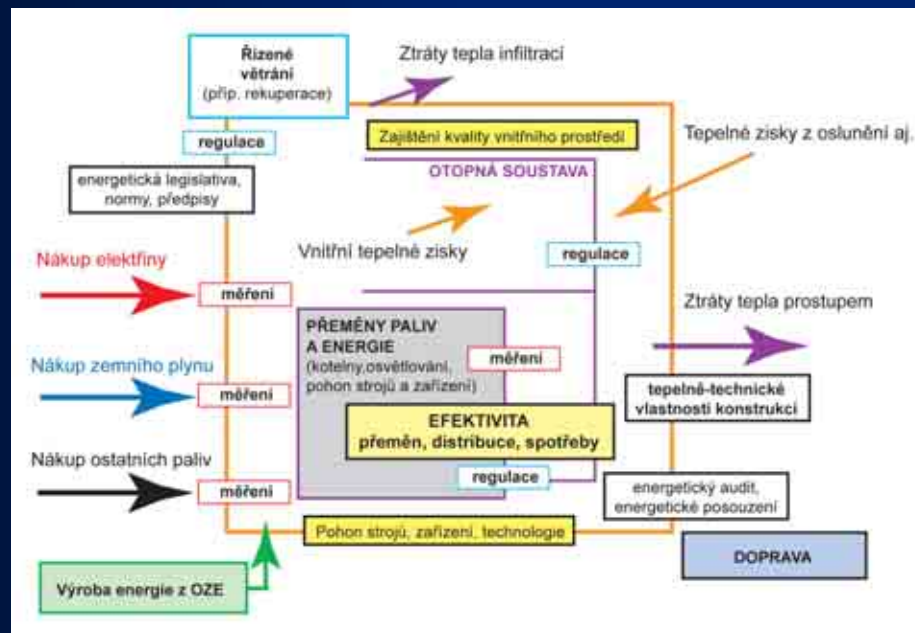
Řízené větrání
(příp. rekuperace)

Ztráty tepla infiltrací

regulace

Zajištění kvality vnitřního prostředí

Tepelné zisky z oslunění aj.

energetická legislativa, normy, předpisy

OTOPNÁ SOUSTAVA

Vnitřní tepelné zisky

regulace

Nákup elektřiny

měření

Ztráty tepla prostupem

PŘEMĚNY PALIV A ENERGIE
(kotelny,osvětlování, pohon strojů a zařízení)

měření

Nákup zemního plynu

měření

tepelně-technické vlastnosti konstrukcí

EFEKTIVITA
přeměn, distribuce, spotřeby

Nákup ostatních paliv

měření

regulace

energetický audit, energetické posouzení

Pohon strojů, zařízení, technologie

DOPRAVA

Výroba energie z OZE